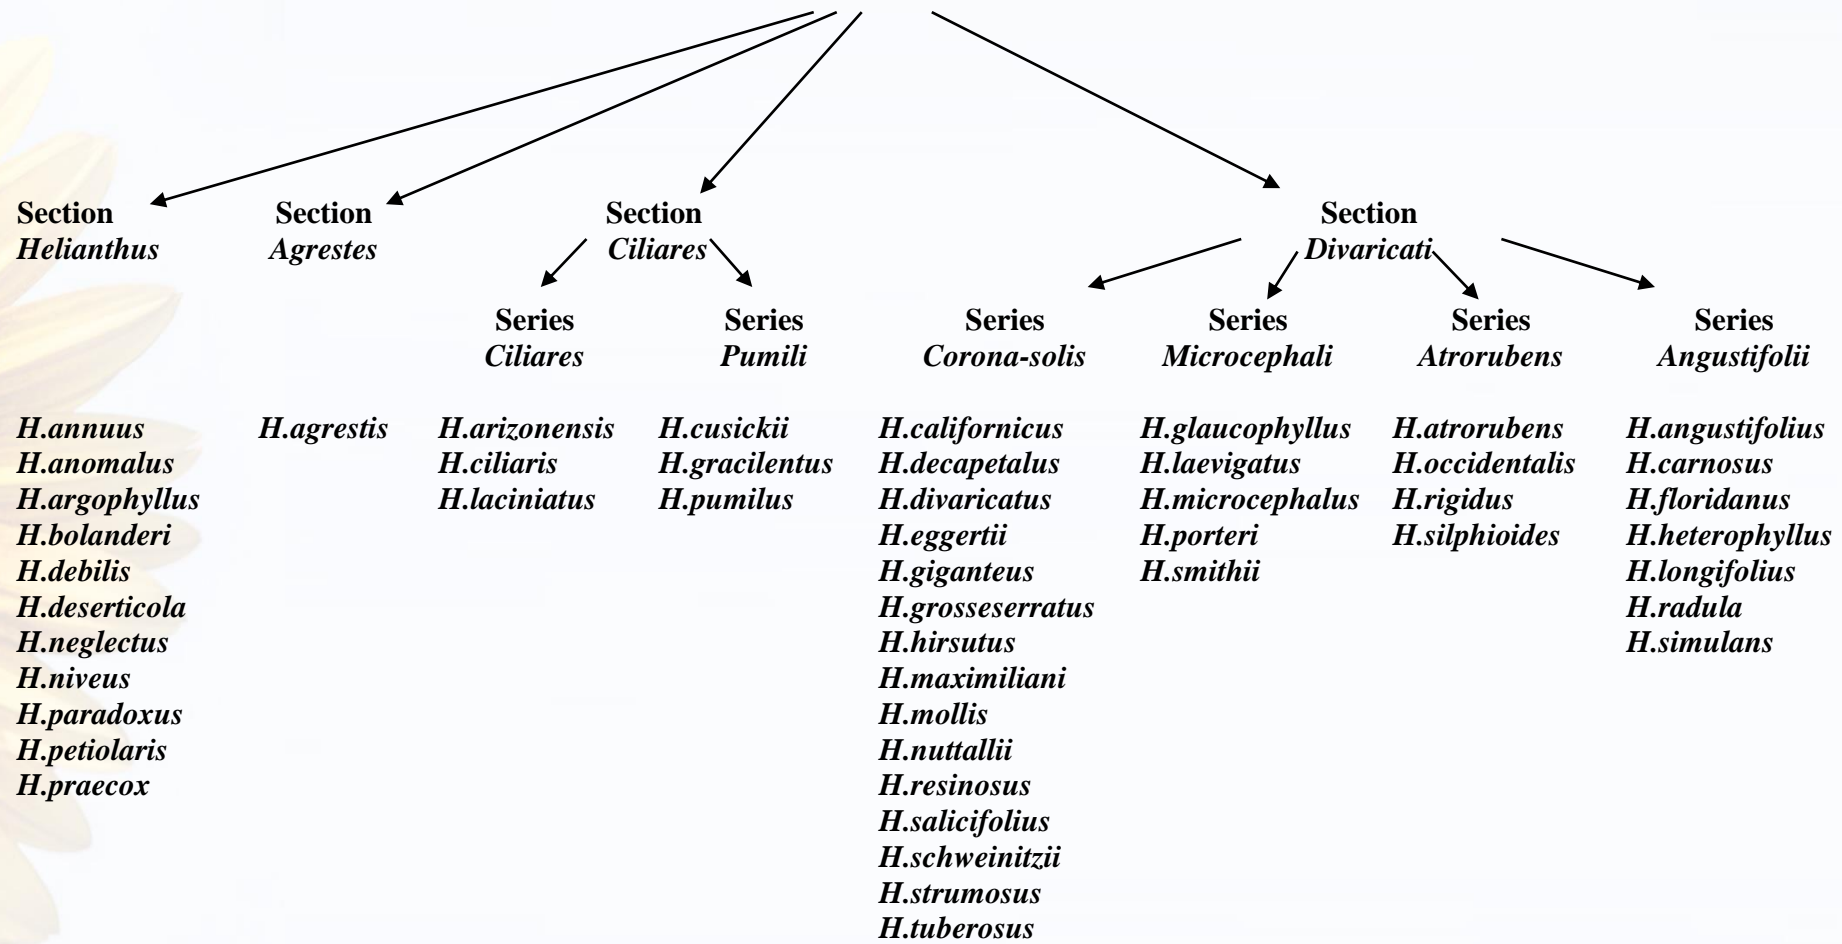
Section
*Helianthus*

*H.annuus*
*H.anomalus*
*H.argophyllus*
*H.bolanderi*
*H.debilis*
*H.deserticola*
*H.neglectus*
*H.niveus*
*H.paradoxus*
*H.petiolaris*
*H.praecox*

Section
*Agrestes*

*H.agrestis*

Section
*Ciliares*

Series
*Ciliares*

*H.arizonensis*
*H.ciliaris*
*H.laciniatus*

Series
*Pumili*

*H.cusickii*
*H.gracilentus*
*H.pumilus*

Section
*Divaricati*

Series
*Corona-solis*

*H.californicus*
*H.decapetalus*
*H.divaricatus*
*H.eggertii*
*H.giganteus*
*H.grosseserratus*
*H.hirsutus*
*H.maximiliani*
*H.mollis*
*H.nuttallii*
*H.resinosus*
*H.salicifolius*
*H.schweinitzii*
*H.strumosus*
*H.tuberosus*

Series
*Microcephali*

*H.glaucophyllus*
*H.laevigatus*
*H.microcephalus*
*H.porteri*
*H.smithii*

Series
*Atrorubens*

*H.atrorubens*
*H.occidentalis*
*H.rigidus*
*H.silphioides*

Series
*Angustifolii*

*H.angustifolius*
*H.carnosus*
*H.floridanus*
*H.heterophyllus*
*H.longifolius*
*H.radula*
*H.simulans*